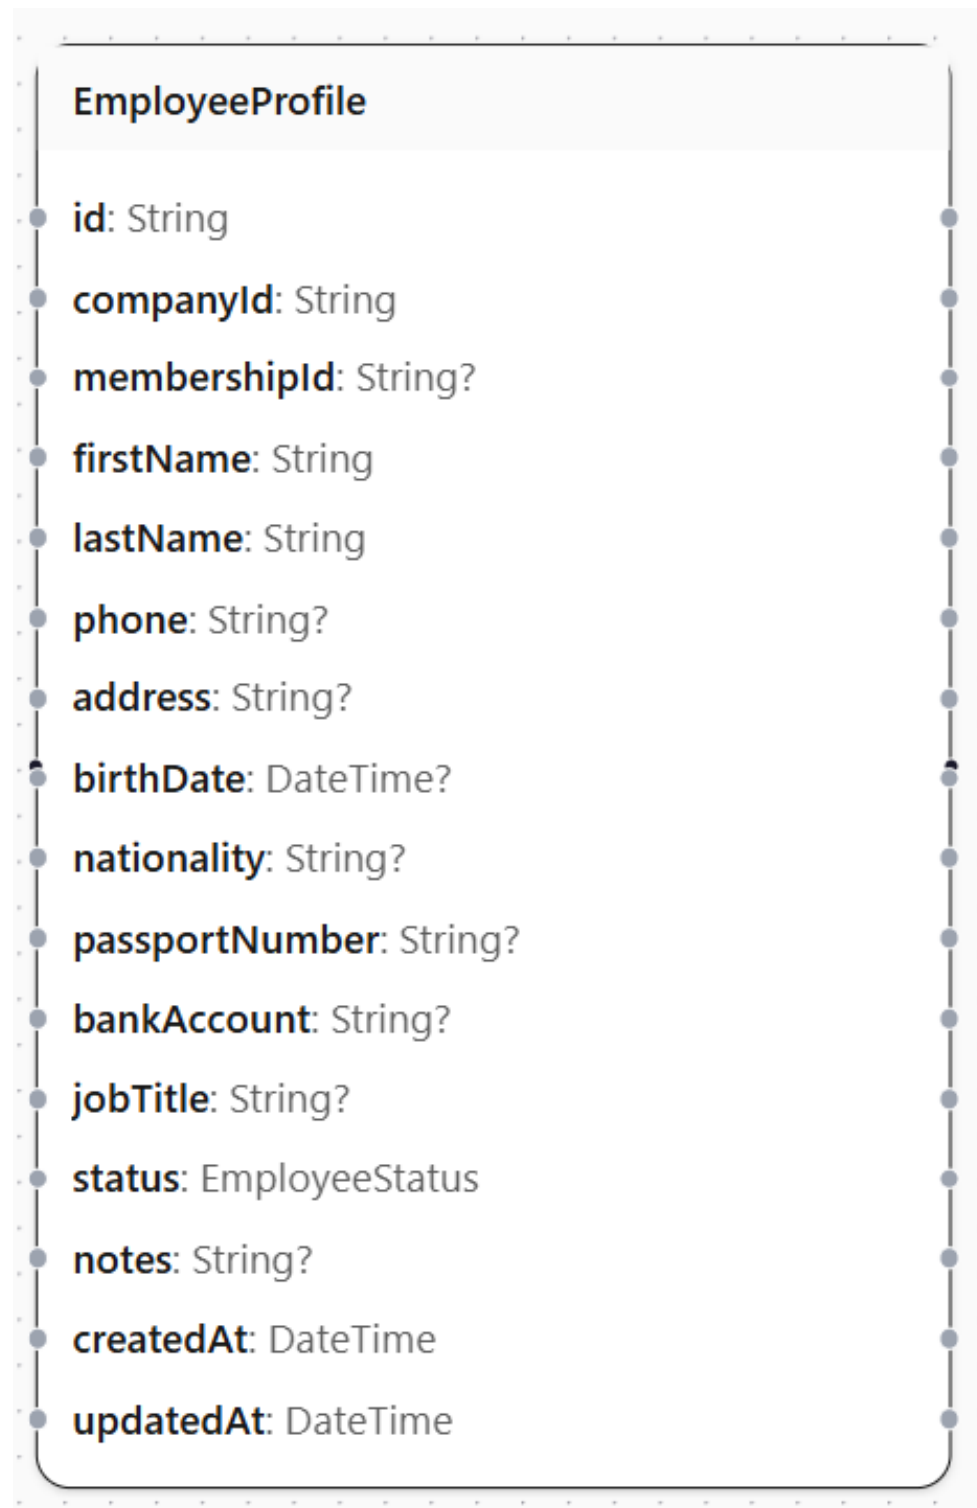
EmployeeProfile

id: String

companyId: String

membershipId: String?

firstName: String

lastName: String

phone: String?

address: String?

birthDate: DateTime?

nationality: String?

passportNumber: String?

bankAccount: String?

jobTitle: String?

status: EmployeeStatus

notes: String?

createdAt: DateTime

updatedAt: DateTime